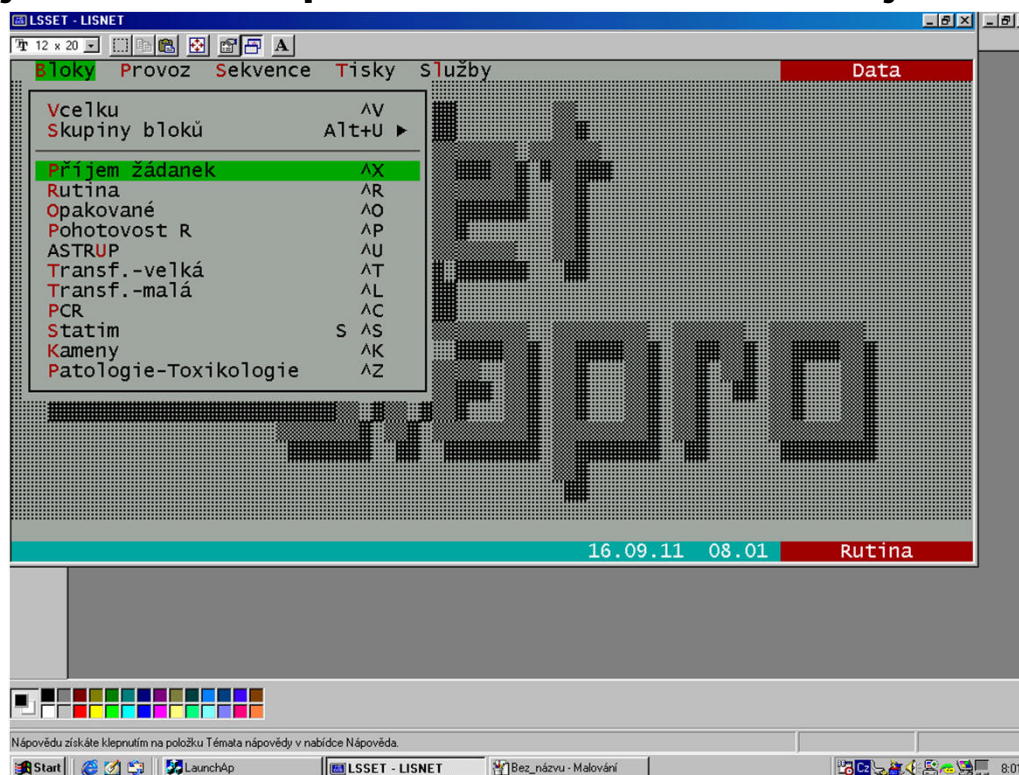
LSSET - LISNET

12 x 20

Bloky Provoz Sekvence Tisky Služby Data

Vcelku ^V
Skupiny bloků Alt+U ▶

Příjem žádanek ^X
Rutina ^R
Opakované ^O
Pohotovost R ^P
ASTRUP ^U
Transf.-velká ^T
Transf.-malá ^L
PCR ^C
Statim S ^S
Kameny ^K
Patologie-Toxikologie ^Z

16.09.11 08.01 Rutina

Nápovědu získáte klepnutím na položku Témata nápovědy v nabídce Nápověda.

Start LaunchAp LSSET - LISNET Bez_názvu - Malování 8:01